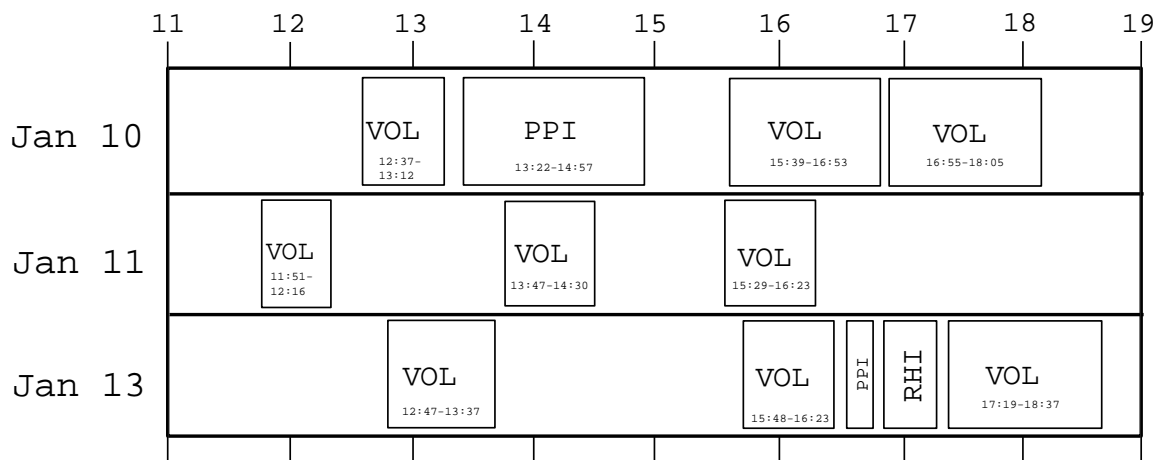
11 12 13 14 15 16 17 18 19

Jan 10
VOL 12:37–13:12
PPI 13:22–14:57
VOL 15:39–16:53
VOL 16:55–18:05

Jan 11
VOL 11:51–12:16
VOL 13:47–14:30
VOL 15:29–16:23

Jan 13
VOL 12:47–13:37
VOL 15:48–16:23
PPI
RHI
VOL 17:19–18:37